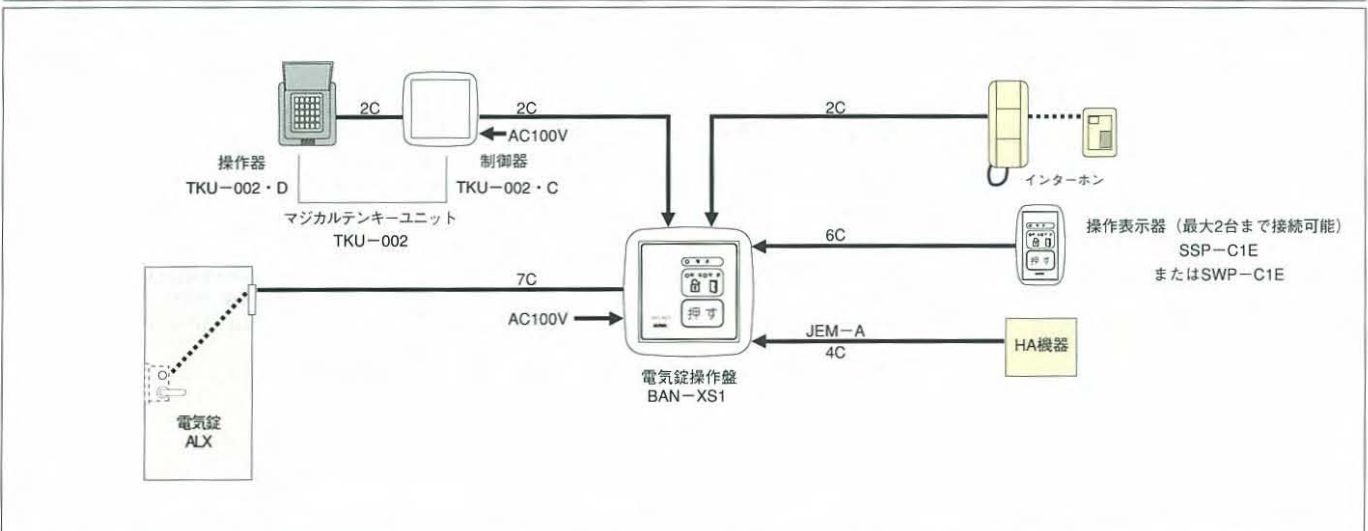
2C

2C

AC100V

2C

操作器
TKU−002・D

制御器
TKU−002・C

インターホン

マジカルテンキーユニット
TKU−002

6C

操作表示器（最大2台まで接続可能）
SSP−C1E
またはSWP−C1E

7C

押す

押す

AC100V

JEM−A
4C

HA機器

電気錠操作盤
BAN−XS1

電気錠
ALX